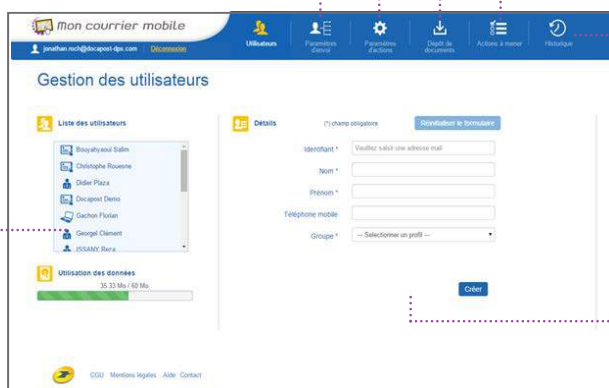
Mon courrier mobile

jonathan.roch@docapost-dps.com | Déconnexion

Utilisateurs

Paramètres d'envoi

Paramètres d'actions

Dépôt de documents

Actions à mener

Historique

Gestion des utilisateurs

Liste des utilisateurs

Booyahyaoui Salim

Christophe Rouesne

Didier Plaza

Docapost Demo

Gachon Florian

Georgel Clément

ISSANY Rera

Utilisation des données

35.33 Mo / 60 Mo

Détails

(*) champ obligatoire

Réinitialiser le formulaire

Identifiant *

Veuillez saisir une adresse mail

Nom *

Prénom *

Téléphone mobile

Groupe *

--- Sélectionner un profil ---

Créer

CGU Mentions légales Aide Contact